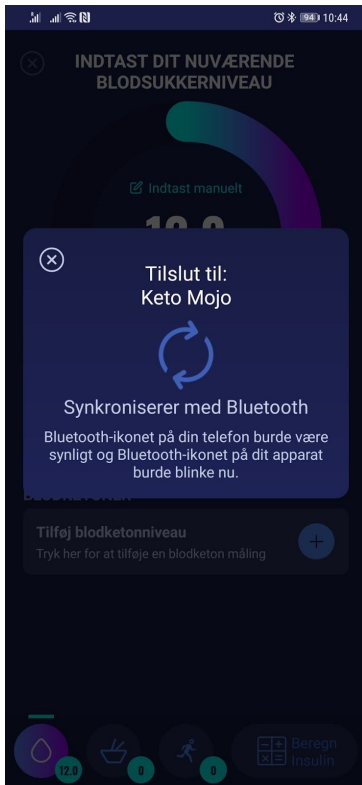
94 10:44

INDTAST DIT NUVÆRENDE BLODSUKKERNIVEAU

Indtast manuelt

Tilslut til:
Keto Mojo

Synkroniserer med Bluetooth

Bluetooth-ikonet på din telefon burde være synligt og Bluetooth-ikonet på dit apparat burde blinke nu.

Tilføj blodketonniveau
Tryk her for at tilføje en blodketon måling

12.0
0
0
Beregn insulin